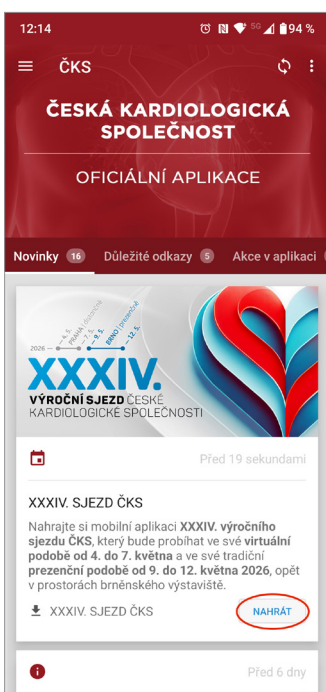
12:14 94 %

ČKS

ČESKÁ KARDIOLOGICKÁ SPOLEČNOST

OFICIÁLNÍ APLIKACE

Novinky 16 Důležité odkazy 5 Akce v aplikaci

2026 4. 5. PRAHA 7. 5. 9. 5. BRNO 12. 5.

XXXIV. VÝROČNÍ SJEZD ČESKÉ KARDIOLOGICKÉ SPOLEČNOSTI

Před 19 sekundami

XXXIV. SJEZD ČKS

Nahrajte si mobilní aplikaci XXXIV. výročního sjezdu ČKS, který bude probíhat ve své virtuální podobě od 4. do 7. května a ve své tradiční prezenční podobě od 9. do 12. května 2026, opět v prostorách brněnského výstaviště.

XXXIV. SJEZD ČKS NAHRÁT

Před 6 dny